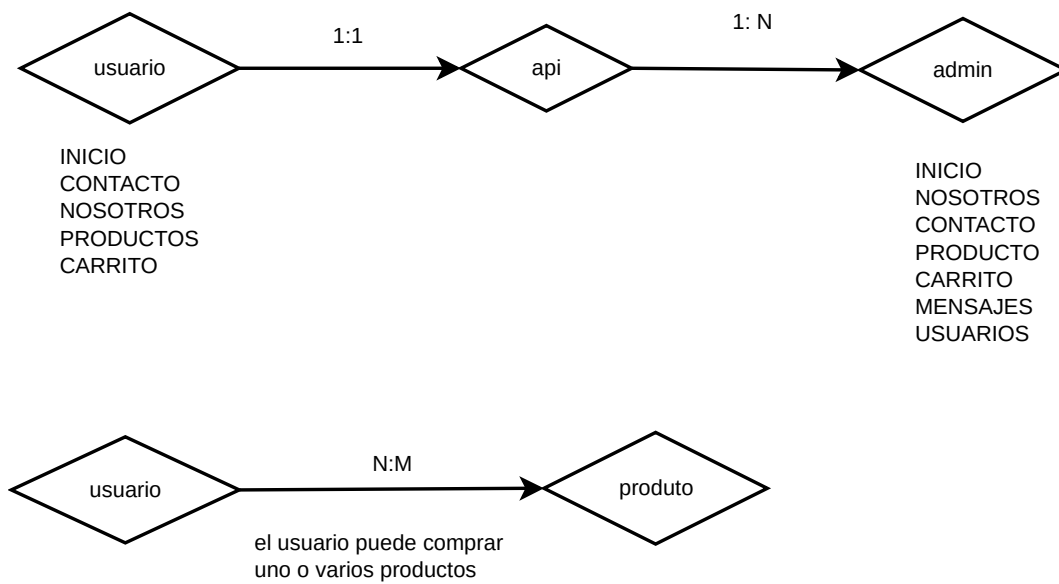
usuario

1:1

api

1: N

admin

INICIO
CONTACTO
NOSOTROS
PRODUCTOS
CARRITO

INICIO
NOSOTROS
CONTACTO
PRODUCTO
CARRITO
MENSAJES
USUARIOS

usuario

N:M

produto

el usuario puede comprar uno o varios productos